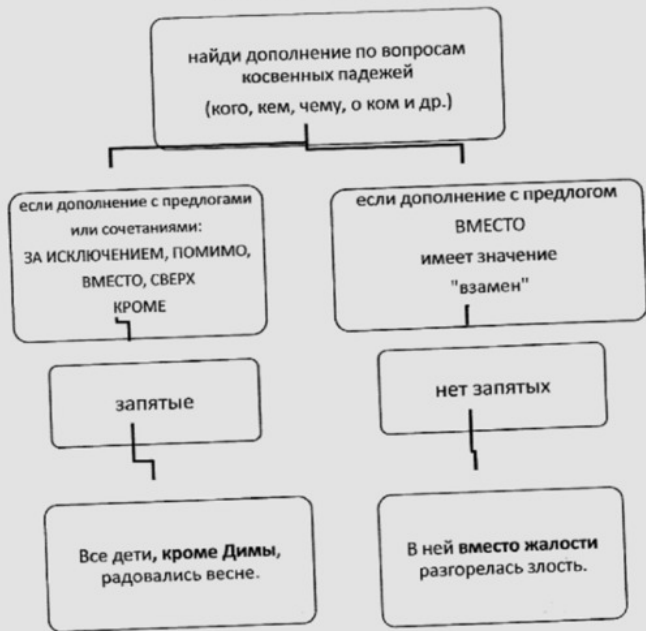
найди дополнение по вопросам косвенных падежей
(кого, кем, чему, о ком и др.)

если дополнение с предлогами или сочетаниями:
ЗА ИСКЛЮЧЕНИЕМ, ПОМИМО, ВМЕСТО, СВЕРХ
КРОМЕ

запятые

Все дети, **кроме Димы**, радовались весне.

если дополнение с предлогом
ВМЕСТО
имеет значение
"взамен"

нет запятых

В ней **вместо жалости** разгорелась злость.